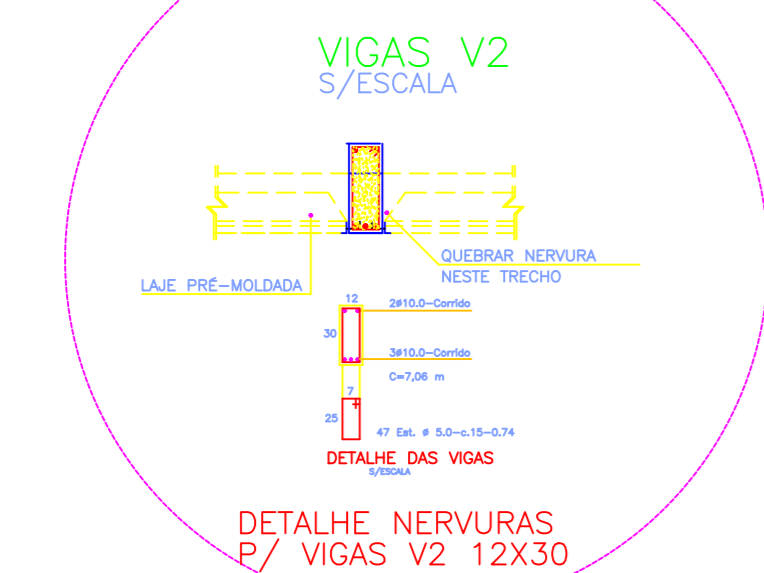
VIGAS V2
S/ESCALA

QUEBRAR NERVURA
NESTE TRECHO

LAJE PRÉ-MOLDADA

12
30
2ø10.0-Corrido
3ø10.0-Corrido
C=7,06 m
7
25
47 Est. ø 5.0-c.15-0.74

DETALHE DAS VIGAS
S/ESCALA

DETALHE NERVURAS
P/ VIGAS V2 12X30